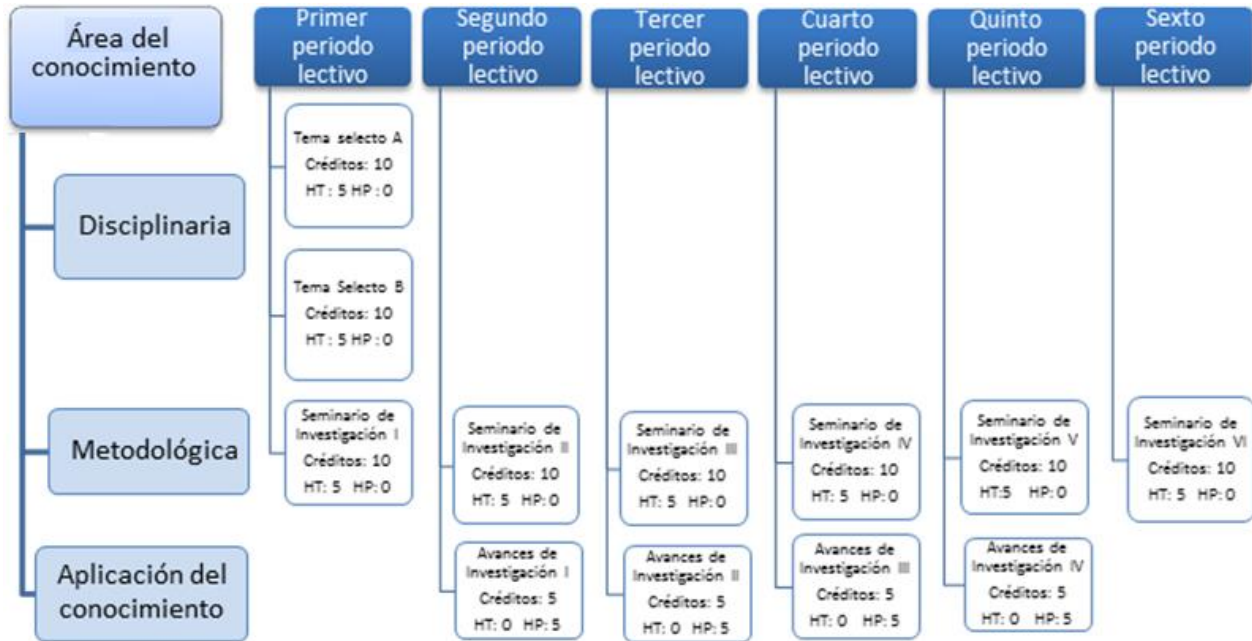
Área del conocimiento

Disciplinaria

Metodológica

Aplicación del conocimiento

Primer periodo lectivo

Tema selecto A
Créditos: 10
HT : 5 HP : 0

Tema Selecto B
Créditos: 10
HT : 5 HP : 0

Seminario de Investigación I
Créditos: 10
HT: 5 HP: 0

Segundo periodo lectivo

Seminario de Investigación II
Créditos: 10
HT: 5 HP: 0

Avances de Investigación I
Créditos: 5
HT: 0 HP: 5

Tercer periodo lectivo

Seminario de Investigación III
Créditos: 10
HT: 5 HP: 0

Avances de Investigación II
Créditos: 5
HT: 0 HP: 5

Cuarto periodo lectivo

Seminario de Investigación IV
Créditos: 10
HT: 5 HP: 0

Avances de Investigación III
Créditos: 5
HT: 0 HP: 5

Quinto periodo lectivo

Seminario de Investigación V
Créditos: 10
HT:5 HP: 0

Avances de Investigación IV
Créditos: 5
HT: 0 HP: 5

Sexto periodo lectivo

Seminario de Investigación VI
Créditos: 10
HT: 5 HP: 0